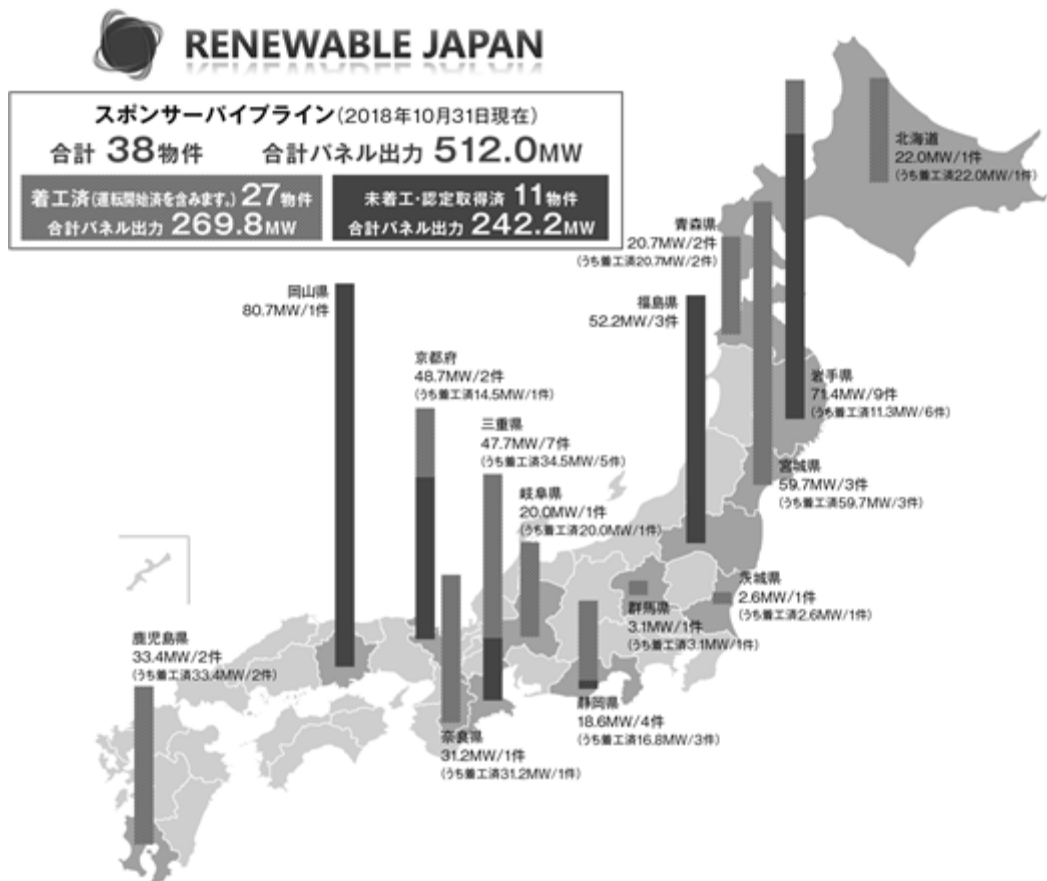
RENEWABLE JAPAN

スポンサーパイプライン（2018年10月31日現在）
合計 38物件 合計パネル出力 512.0MW

着工済（運転開始済を含みます。）27物件
合計パネル出力 269.8MW

未着工・認定取得済 11物件
合計パネル出力 242.2MW

北海道
22.0MW/1件
（うち着工済22.0MW/1件）

青森県
20.7MW/2件
（うち着工済20.7MW/2件）

福島県
52.2MW/3件

岡山県
80.7MW/1件

京都府
48.7MW/2件
（うち着工済14.5MW/1件）

三重県
47.7MW/7件
（うち着工済34.5MW/5件）

岩手県
71.4MW/9件
（うち着工済11.3MW/6件）

宮城県
59.7MW/3件
（うち着工済59.7MW/3件）

岐阜県
20.0MW/1件
（うち着工済20.0MW/1件）

茨城県
2.6MW/1件
（うち着工済2.6MW/1件）

群馬県
3.1MW/1件
（うち着工済3.1MW/1件）

鹿児島県
33.4MW/2件
（うち着工済33.4MW/2件）

静岡県
18.6MW/4件
（うち着工済16.8MW/3件）

奈良県
31.2MW/1件
（うち着工済31.2MW/1件）